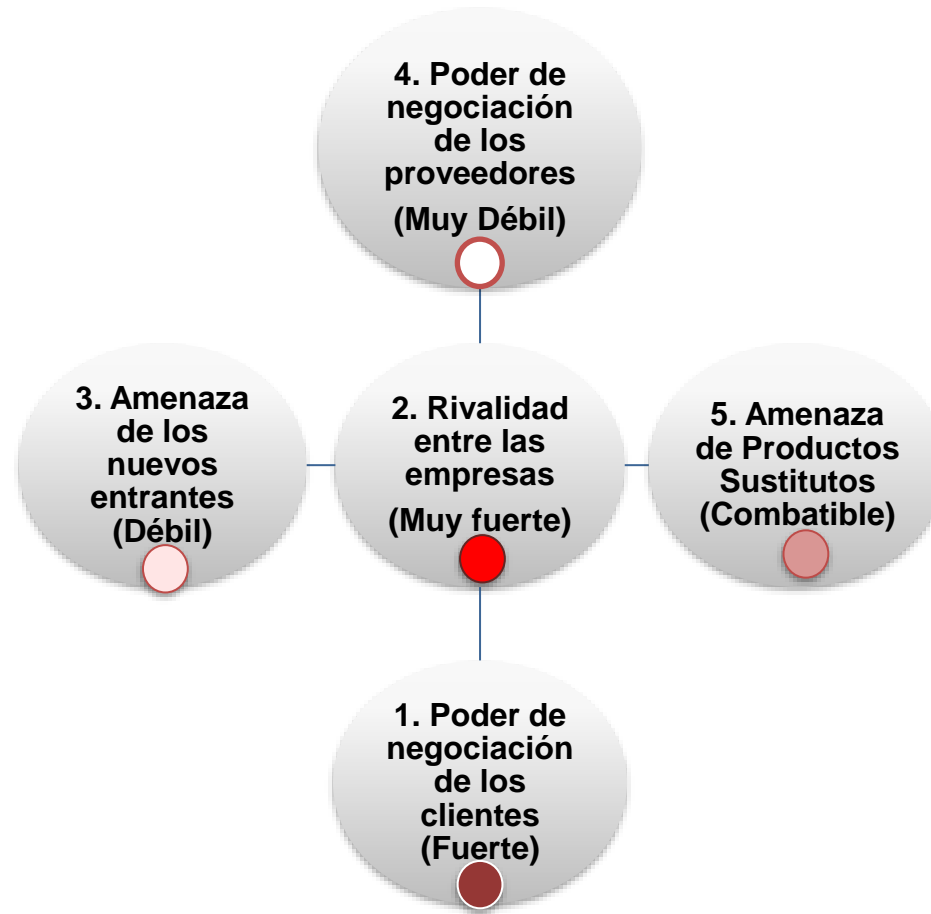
4. Poder de negociación de los proveedores
(Muy Débil)

3. Amenaza de los nuevos entrantes
(Débil)

2. Rivalidad entre las empresas
(Muy fuerte)

5. Amenaza de Productos Sustitutos
(Combatible)

1. Poder de negociación de los clientes
(Fuerte)